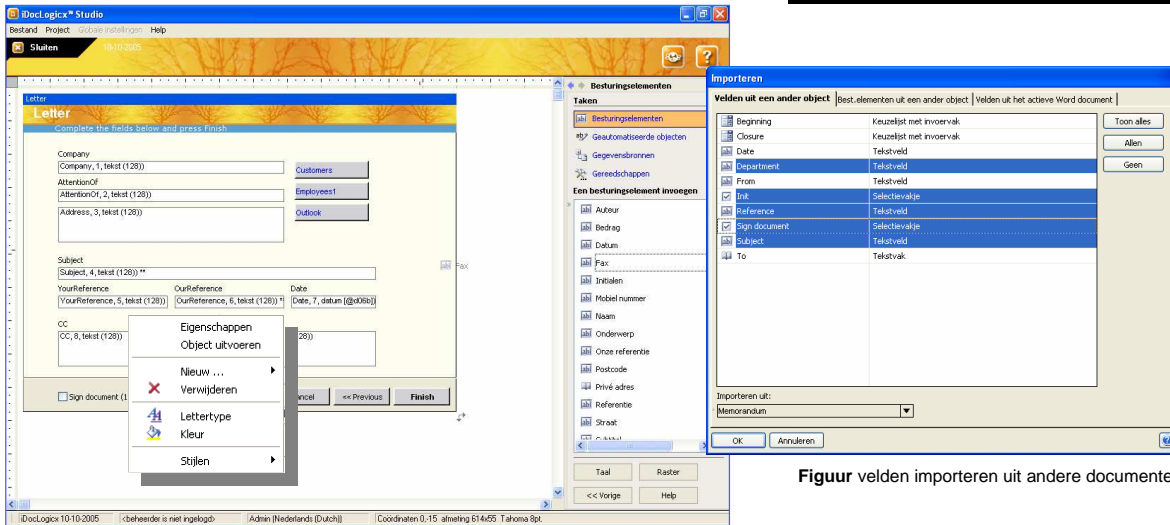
iDocLogicx™ Studio
Bestand Project Globale Instellingen Help
Sluiten 10-10-2005

Letter
Letter
Complete the fields below and press Finish

Company
Company, 1, tekst (128))
AttentionOf
AttentionOf, 2, tekst (128))
Address, 3, tekst (128))
Customers
Employees1
Outlook

Subject
Subject, 4, tekst (128)) **
YourReference
YourReference, 5, tekst (128))
OurReference
OurReference, 6, tekst (128)) *
Date
Date, 7, datum [@d06b])
CC
CC, 8, tekst (128))
128))
Fax

Sign document (1
ancel
<< Previous
Finish

Eigenschappen
Object uitvoeren
Nieuw ...
Verwijderen
Lettertype
Kleur
Stijlen

Besturingselementen
Taken
Besturingselementen
Geautomatiseerde objecten
Gegevensbronnen
Gereedschappen
Een besturingselement invoegen
Auteur
Bedrag
Datum
Fax
Initialen
Mobiel nummer
Naam
Onderwerp
Onze referentie
Postcode
Privé adres
Referentie
Straat
Taal
Raster
<< Vorige
Help

iDocLogicx 10-10-2005
<beheerder is niet ingelogd>
Admin (Nederlands (Dutch))
Coordinaten 0,-15 afmeting 614x55 Tahoma 8pt.

Importeren
Velden uit een ander object | Best.elementen uit een ander object | Velden uit het actieve Word document

| | |
|---|---|
| Beginning | Keuzelijst met invoervak |
| Closure | Keuzelijst met invoervak |
| Date | Tekstveld |
| Department | Tekstveld |
| From | Tekstveld |
| Init | Selectievakje |
| Reference | Tekstveld |
| Sign document | Selectievakje |
| Subject | Tekstveld |
| To | Tekstvak |

Toon alles
Allen
Geen
Importeren uit:
Memorandum
OK
Annuleren

Figuur velden importeren uit andere documente